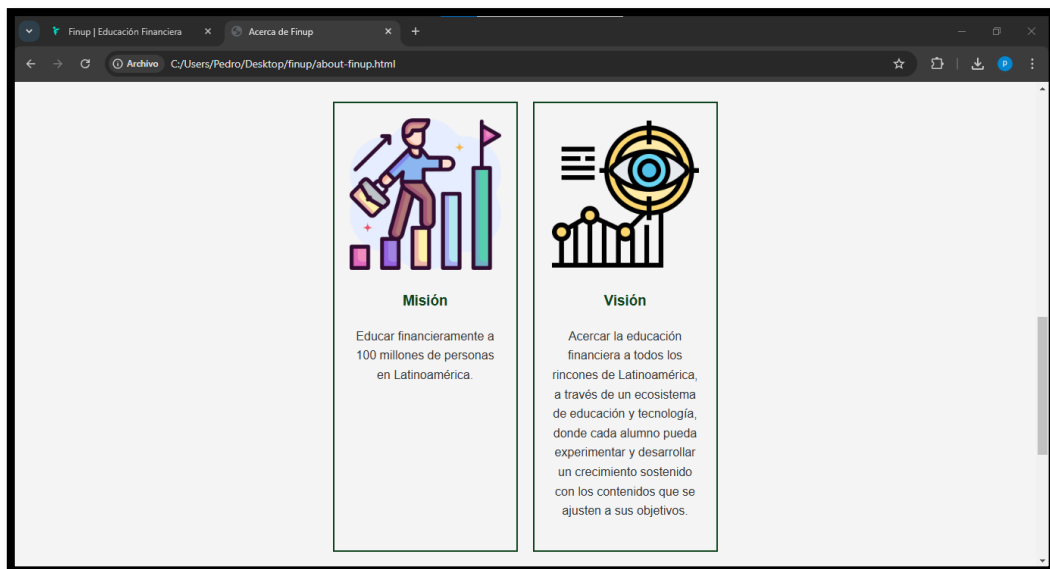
Finup | Educación Financiera ×
Acerca de Finup ×
+

Archivo C:/Users/Pedro/Desktop/finup/about-finup.html

P

Misión

Educar financieramente a 100 millones de personas en Latinoamérica.

Visión

Acercar la educación financiera a todos los rincones de Latinoamérica, a través de un ecosistema de educación y tecnología, donde cada alumno pueda experimentar y desarrollar un crecimiento sostenido con los contenidos que se ajusten a sus objetivos.